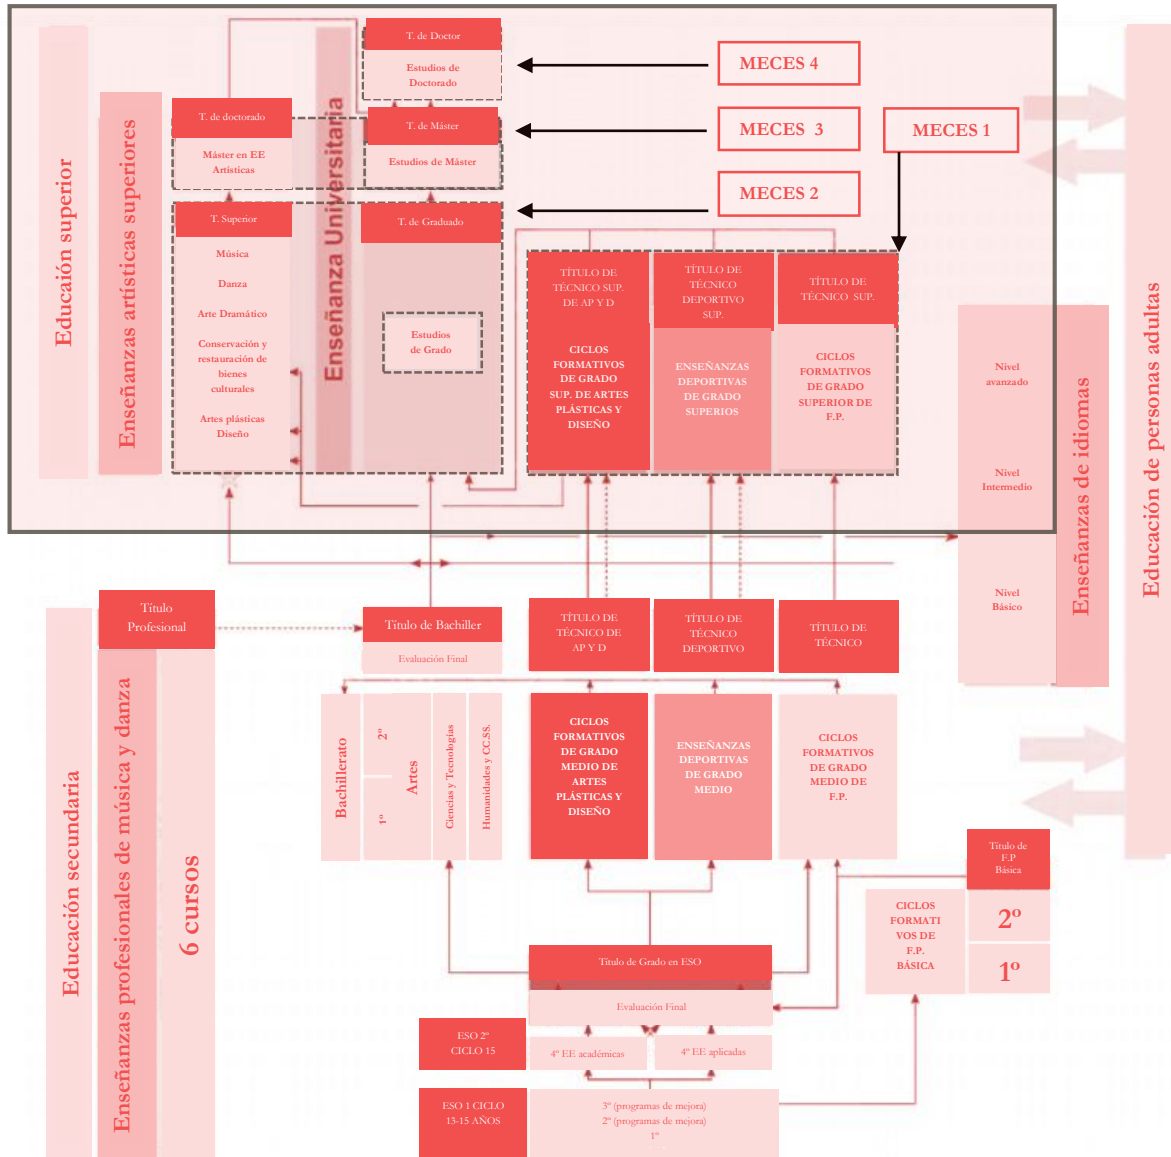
Educación superior

Enseñanzas artísticas superiores

Enseñanza Universitaria

T. de Doctor
Estudios de Doctorado

MECES 4

T. de doctorado
Máster en EE Artísticas

T. de Máster
Estudios de Máster

MECES 3

MECES 1

MECES 2

T. Superior
Música
Danza
Arte Dramático
Conservación y restauración de bienes culturales
Artes plásticas Diseño

T. de Graduado
Estudios de Grado

TÍTULO DE TÉCNICO SUP. DE AP Y D
CICLOS FORMATIVOS DE GRADO SUP. DE ARTES PLÁSTICAS Y DISEÑO

TÍTULO DE TÉCNICO DEPORTIVO SUP.
ENSEÑANZAS DEPORTIVAS DE GRADO SUPERIOS

TÍTULO DE TÉCNICO SUP.
CICLOS FORMATIVOS DE GRADO SUPERIOR DE F.P.

Nivel avanzado
Nivel Intermedio
Nivel Básico

Enseñanzas de idiomas

Educación de personas adultas

Educación secundaria

Título Profesional

Enseñanzas profesionales de música y danza

6 cursos

Título de Bachiller
Evaluación Final

Bachillerato
2º
1º
Artes
Ciencias y Tecnologías
Humanidades y CC.SS.

TÍTULO DE TÉCNICO DE AP Y D
CICLOS FORMATIVOS DE GRADO MEDIO DE ARTES PLÁSTICAS Y DISEÑO

TÍTULO DE TÉCNICO DEPORTIVO
ENSEÑANZAS DEPORTIVAS DE GRADO MEDIO

TÍTULO DE TÉCNICO
CICLOS FORMATIVOS DE GRADO MEDIO DE F.P.

Título de F.P. Básica
CICLOS FORMATI VOS DE F.P. BÁSICA
2º
1º

Título de Grado en ESO
Evaluación Final
4º EE académicas
4º EE aplicadas

ESO 2º CICLO 15

ESO 1 CICLO 13-15 AÑOS
3º (programas de mejora)
2º (programas de mejora)
1º